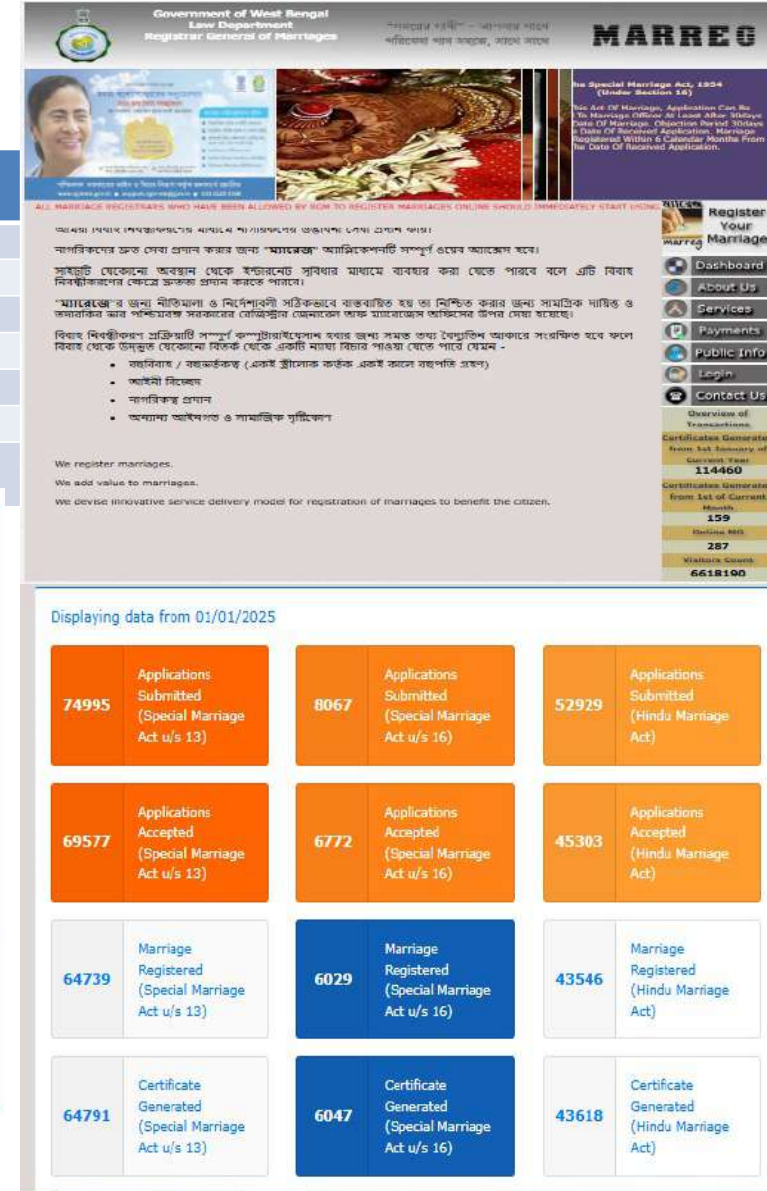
Government of West Bengal
Law Department
Registrar General of Marriages

MARREG

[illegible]

he Special Marriage Act, 1954 (Under Section 16)

his Act Of Marriage, Application Can Be To Marriage Officer At Least After 30days Date Of Marriage. Objection Period 30days e Date Of Received Application. Marriage Registered Within 6 Calendar Months From he Date Of Received Application.

ALL MARRIAGE REGISTRARS WHO HAVE BEEN ALLOWED BY RGM TO REGISTER MARRIAGES ONLINE SHOULD IMMEDIATELY START USING

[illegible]

নাগরিকদের দ্রুত সেবা প্রদান করার জন্য "ম্যারেজ" অ্যাপ্লিকেশনটি সম্পূর্ণ ওয়েব আধারিত হবে।

সাইটটি যেকোনো অবস্থান থেকে ইন্টারনেট সুবিধার মাধ্যমে ব্যবহার করা যেতে পারবে বলে এটি বিবাহ নিবন্ধীকরণের ক্ষেত্রে স্বচ্ছতা প্রদান করতে পারবে।

"ম্যারেজ"র জন্য নীতিমালা ও নির্দেশাবলী সঠিকভাবে বাস্তবায়িত হয় তা নিশ্চিত করার জন্য সামগ্রিক দায়িত্ব ও তত্ত্বাবধানের ভার পশ্চিমবঙ্গ সরকারের রেজিস্ট্রার জেনারেল অফ ম্যারেজেস অফিসের উপর দেয়া হয়েছে।

বিবাহ নিবন্ধীকরণ প্রক্রিয়াটি সম্পূর্ণ কম্পিউটারাইজেশন হবার জন্য সমস্ত তথ্য বৈদ্যুতিন আকারে সংরক্ষিত হবে ফলে বিবাহ থেকে উদ্ভূত যেকোনো বিতর্ক থেকে একটি ন্যায্য বিচার পাওয়া যেতে পারে যেমন -

• বহুবিবাহ / বহুভর্তৃকত্ব (একই স্ত্রীলোক কর্তৃক একই কালে বহুপতি গ্রহণ)
• আইনী বিচ্ছেদ
• নাগরিকত্ব প্রদান
• অন্যান্য আইনগত ও সামাজিক দৃষ্টিকোণ

We register marriages.
We add value to marriages.
We devise innovative service delivery model for registration of marriages to benefit the citizen.

Register Your Marriage
Dashboard
About Us
Services
Payments
Public Info
Login
Contact Us
Overview of Transactions
Certificates Generated from 1st January of Current Year
114460
Certificates Generated from 1st of Current Month
159
Online MG
287
Visitors Count
6618190

Displaying data from 01/01/2025

74995 Applications Submitted (Special Marriage Act u/s 13)
8067 Applications Submitted (Special Marriage Act u/s 16)
52929 Applications Submitted (Hindu Marriage Act)

69577 Applications Accepted (Special Marriage Act u/s 13)
6772 Applications Accepted (Special Marriage Act u/s 16)
45303 Applications Accepted (Hindu Marriage Act)

64739 Marriage Registered (Special Marriage Act u/s 13)
6029 Marriage Registered (Special Marriage Act u/s 16)
43546 Marriage Registered (Hindu Marriage Act)

64791 Certificate Generated (Special Marriage Act u/s 13)
6047 Certificate Generated (Special Marriage Act u/s 16)
43618 Certificate Generated (Hindu Marriage Act)